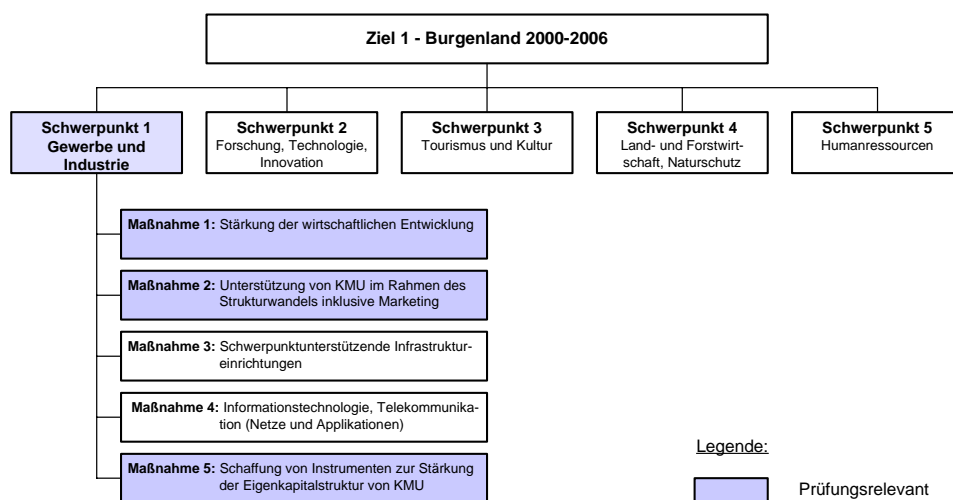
Ziel 1 - Burgenland 2000-2006

Schwerpunkt 1
Gewerbe und Industrie

Schwerpunkt 2
Forschung, Technologie, Innovation

Schwerpunkt 3
Tourismus und Kultur

Schwerpunkt 4
Land- und Forstwirtschaft, Naturschutz

Schwerpunkt 5
Humanressourcen

Maßnahme 1: Stärkung der wirtschaftlichen Entwicklung

Maßnahme 2: Unterstützung von KMU im Rahmen des Strukturwandels inklusive Marketing

Maßnahme 3: Schwerpunktunterstützende Infrastruktureinrichtungen

Maßnahme 4: Informationstechnologie, Telekommunikation (Netze und Applikationen)

Maßnahme 5: Schaffung von Instrumenten zur Stärkung der Eigenkapitalstruktur von KMU

Legende:

Prüfungsrelevant